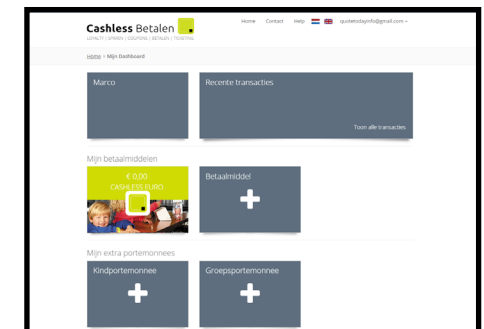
Cashless Betalen
LOYALTY | SPAREN | COUPONS | BETALEN | TICKETING

Home Contact Help quotetodayinfo@gmail.com

Home > Mijn Dashboard

Marco

Recente transacties

Toon alle transacties

Mijn betaalmiddelen

€ 0,00
CASHLESS EURO

Betaalmiddel

+

Mijn extra portemonnees

Kindportemonnee

+

Groepsportemonnee

+